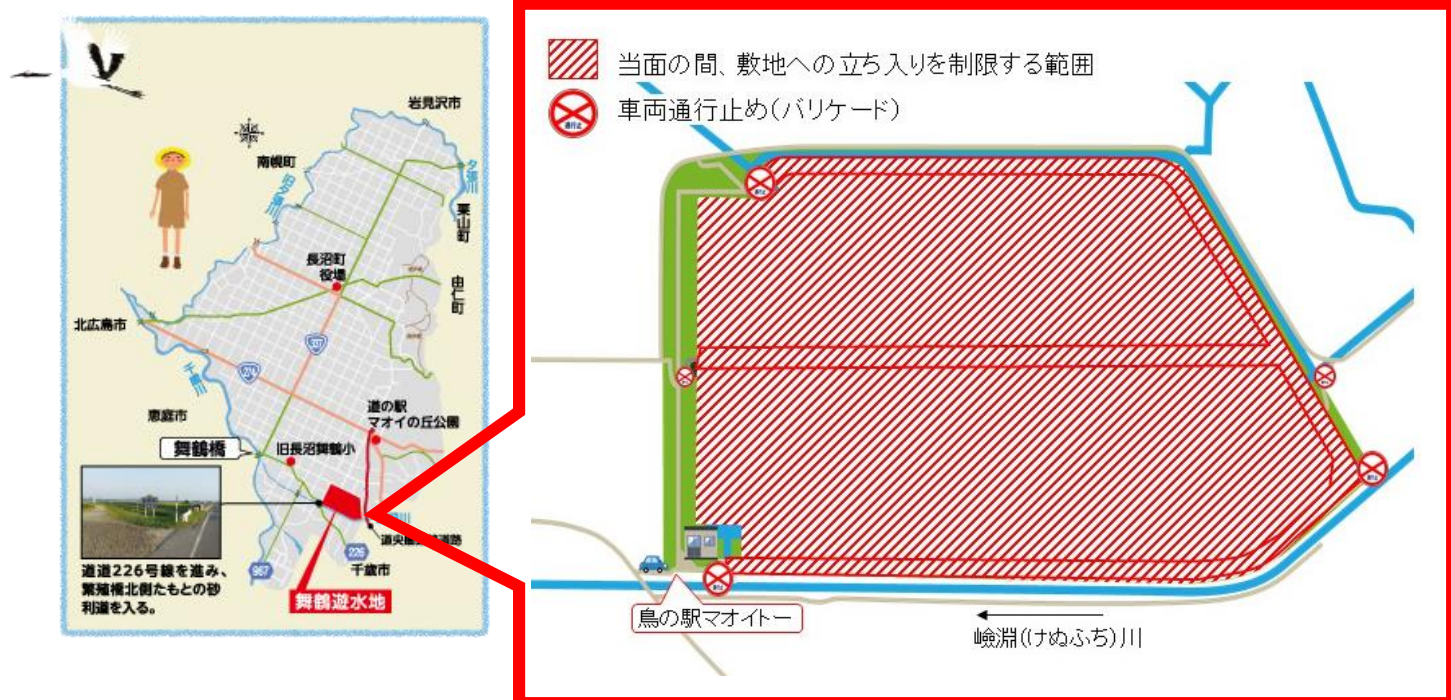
岩見沢市

南幌町

旧夕張川

夕張川

栗山町

長沼町役場

由仁町

北広島市

千歳川

恵庭市

道の駅
マオイの丘公園

舞鶴橋

旧長沼舞鶴小

道央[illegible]

千歳市

道道226号線を進み、舞鶴橋北側たもとの砂利道を入る。

舞鶴遊水地

当面の間、敷地への立ち入りを制限する範囲

車両通行止め(バリケード)

通行止

通行止

通行止

通行止

通行止

鳥の駅マオイトー

嶮淵(けぬふち)川